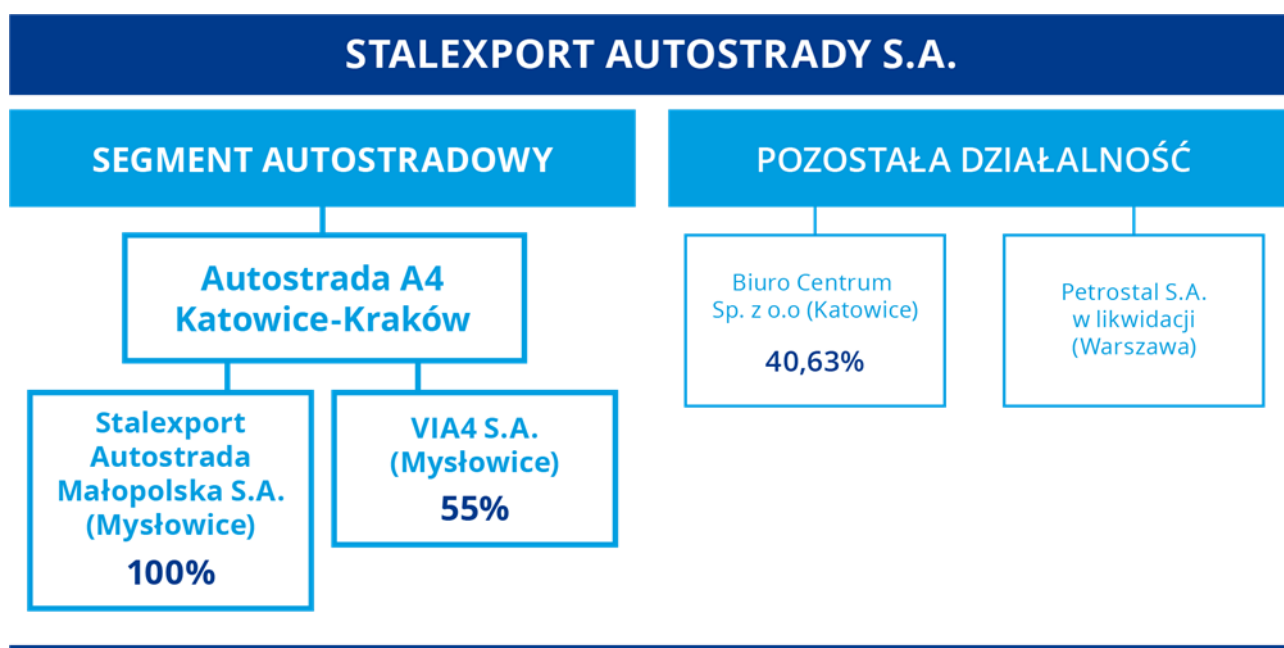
STALEXPORT AUTOSTRADY S.A.

SEGMENT AUTOSTRADOWY

POZOSTAŁA DZIAŁALNOŚĆ

Autostrada A4
Katowice-Kraków

Stalexport Autostrada Małopolska S.A. (Mysłowice)
100%

VIA4 S.A. (Mysłowice)
55%

Biuro Centrum Sp. z o.o (Katowice)
40,63%

Petrostal S.A. w likwidacji (Warszawa)